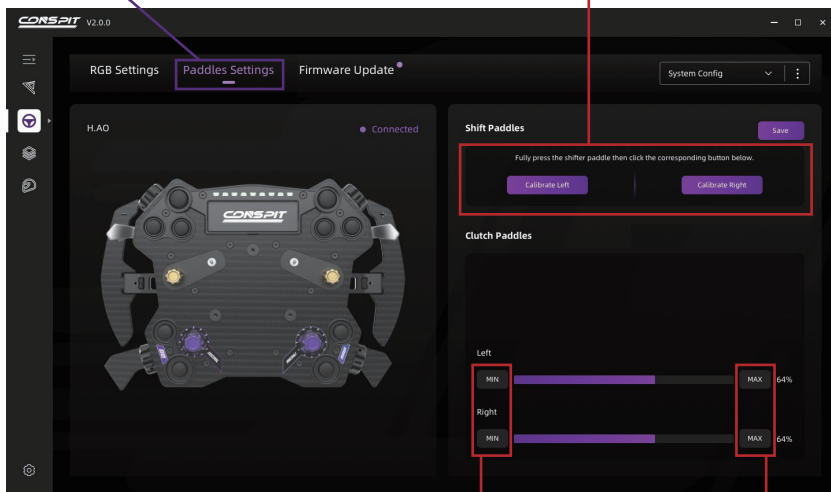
CORSPIT V2.0.0

RGB Settings
Paddles Settings
Firmware Update

System Config

H.AO
Connected

CORSPIT

Shift Paddles
Save

Fully press the shifter paddle then click the corresponding button below.

Calibrate Left
Calibrate Right

Clutch Paddles

Left
MIN
MAX
64%

Right
MIN
MAX
64%